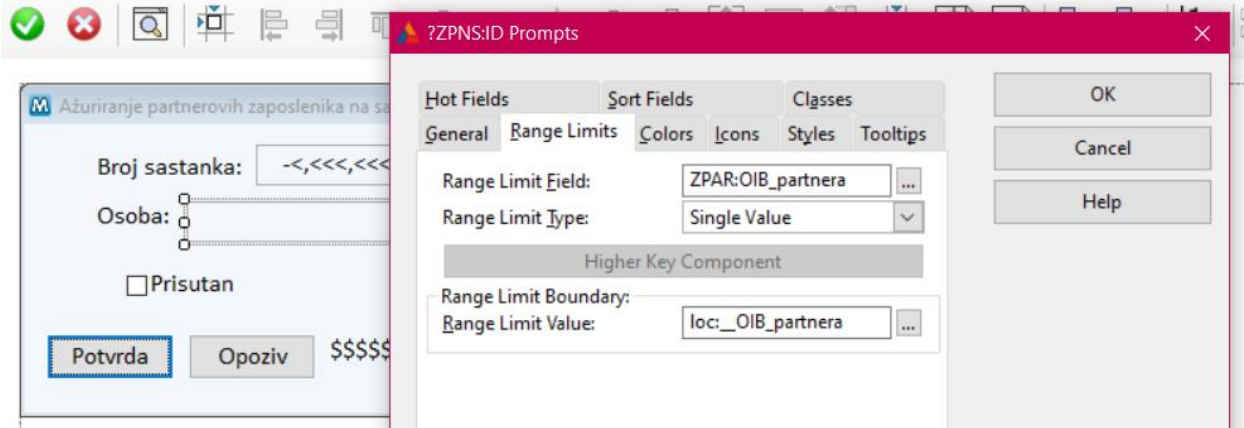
Ažuriranje partnerovih zaposlenika na sa

Broj sastanka: -<,<<<,<<<

Osoba:

Prisutan

Potvrda

Opoziv

$$$$$

?ZPNS:ID Prompts

Hot Fields
Sort Fields
Classes
General
Range Limits
Colors
Icons
Styles
Tooltips

Range Limit Field: ZPAR:OIB_partnera ...

Range Limit Type: Single Value

Higher Key Component

Range Limit Boundary:

Range Limit Value: loc:_OIB_partnera ...

OK

Cancel

Help